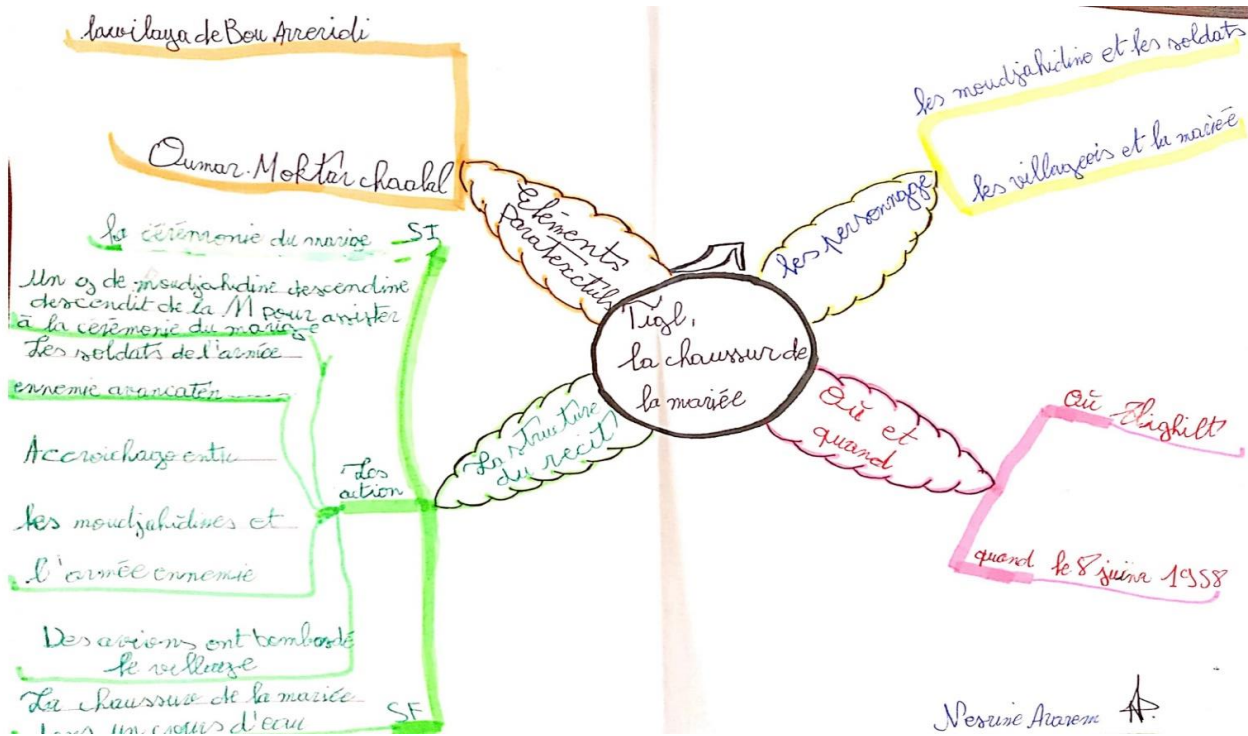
la wilaya de Bou Arreridj

Oumar Mokhtar chaalal

Eléments Paratextuels

la cérémonie du mariage SI

Un g de moudjahidine descendine descendit de la M pour assister à la cérémonie du mariage

Les soldats de l'armée ennemie avancaten

Accrochage entre les moudjahidines et l'armée ennemie

Les action

Des avions ont bombardé le village

La chaussure de la mariée dans un cours d'eau SF

La structure du récit

Tigl, la chaussur de la mariée

les personnage

les moudjahidine et les soldats

les villageois et la mariée

Où et quand

Où Tighilt

quand le 8 juine 1958

Nesrine Ararem